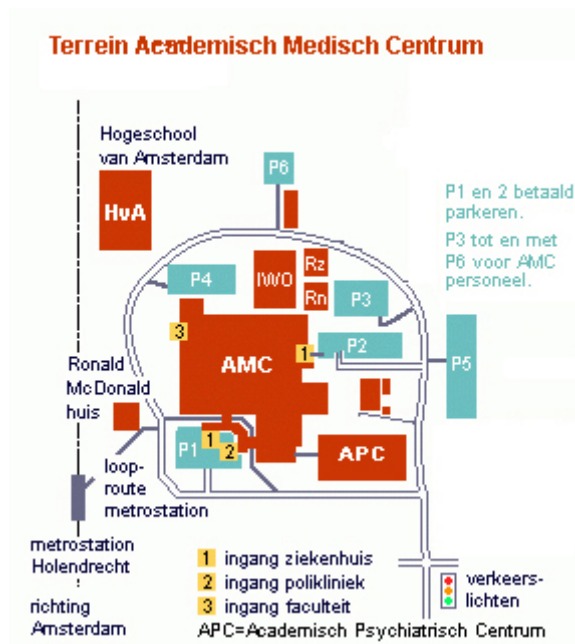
Terrein Academisch Medisch Centrum

Hogeschool van Amsterdam

HvA

P6

P1 en 2 betaald parkeren.

P3 tot en met P6 voor AMC personeel.

P4

IWO

Rz

Rn

P3

3

AMC

1

P2

P5

Ronald McDonald huis

P1

1

2

APC

looproute metrostation

metrostation Holendrecht

richting Amsterdam

1 ingang ziekenhuis

2 ingang polikliniek

3 ingang faculteit

verkeerslichten

APC=Academisch Psychiatrisch Centrum